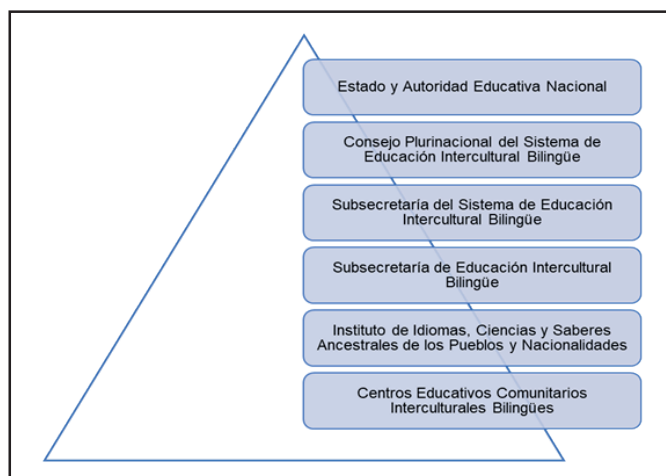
Estado y Autoridad Educativa Nacional

Consejo Plurinacional del Sistema de Educación Intercultural Bilingüe

Subsecretaría del Sistema de Educación Intercultural Bilingüe

Subsecretaría de Educación Intercultural Bilingüe

Instituto de Idiomas, Ciencias y Saberes Ancestrales de los Pueblos y Nacionalidades

Centros Educativos Comunitarios Interculturales Bilingües